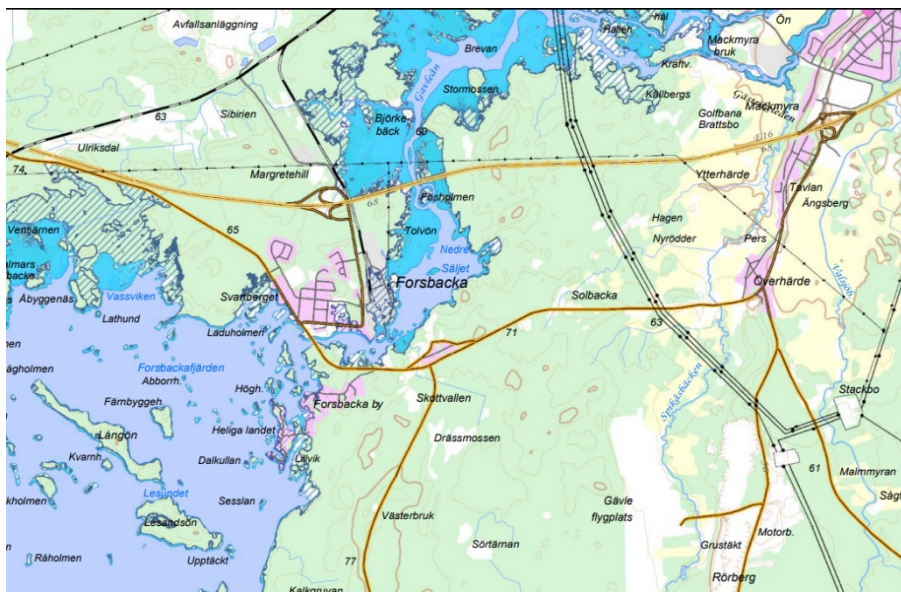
Avfallsanläggning
Hål
Ön
Hafen
Mackmyra bruk
Brevan
Kraftv.
Gavleån
Stormossen
Kollbergs
Mackmyra
Golfbana Brattsbo
63
Sibirien
Björke bäck
60
E16
Ulriksdal
74
Margretehill
Ytterhärde
Tävlan
Ängsberg
Fosholmen
68
Hagen
Ventjärnen
65
Tolvön
Nyrödder
Pers
Nedre Säljet
almars
Forsbacka
Överhärde
Åbyggenäs
Vassviken
Svartberget
Solbacka
Lathund
Laduholmen
63
71
ågholmen
Forsbackafjärden
Abborrh.
Högh.
Stackbo
Färnbyggeh.
Forsbacka by
Skottvallen
Långön
Heliga landet
Kvarnh.
Dalkullan
Lillvik
Drässmossen
61
Malmmyran
Lesundet
Sesslan
Sågh
kholmen
Lesandsön
Gävle flygplats
Västerbruk
Motorb.
Råholmen
Upptäckt
77
Sörtärnan
Grustäkt
Kalkgruvan
Rörberg
Utloppet
Sparbäcken